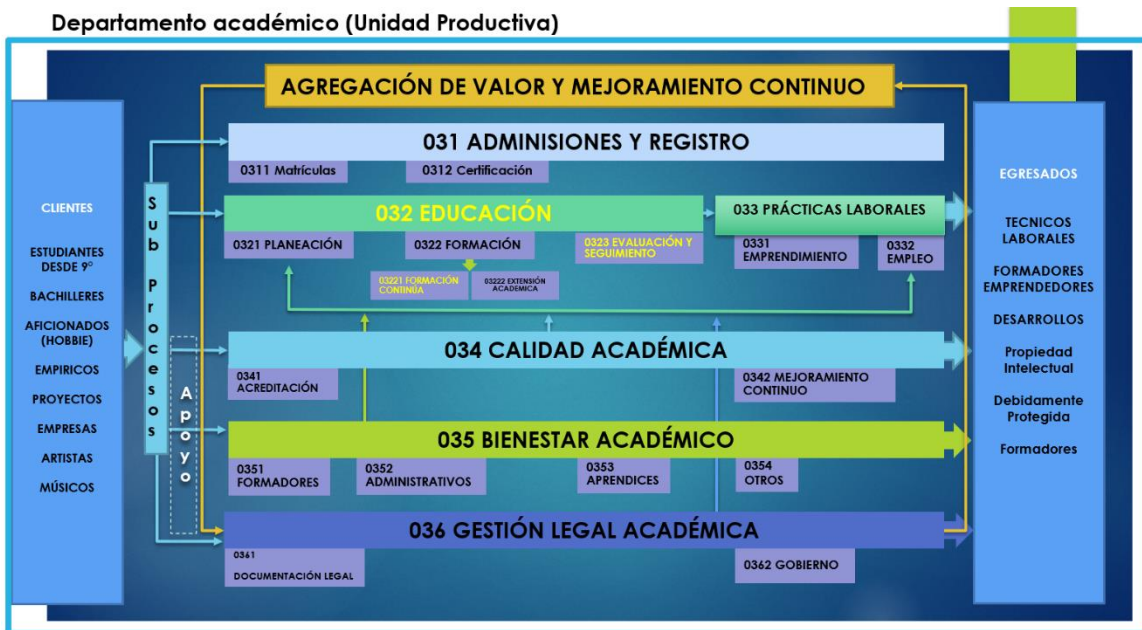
Departamento académico (Unidad Productiva)

AGREGACIÓN DE VALOR Y MEJORAMIENTO CONTINUO

CLIENTES

ESTUDIANTES DESDE 9°

BACHILLERES

AFICIONADOS (HOBBIE)

EMPIRICOS

PROYECTOS

EMPRESAS

ARTISTAS

MÚSICOS

Sub Procesos

Apoyo

031 ADMINISIONES Y REGISTRO

0311 Matrículas

0312 Certificación

032 EDUCACIÓN

0321 PLANEACIÓN

0322 FORMACIÓN

03221 FORMACIÓN CONTINUA

03222 EXTENSIÓN ACADEMICA

0323 EVALUACIÓN Y SEGUIMIENTO

033 PRÁCTICAS LABORALES

0331 EMPRENDIMIENTO

0332 EMPLEO

034 CALIDAD ACADÉMICA

0341 ACREDITACIÓN

0342 MEJORAMIENTO CONTINUO

035 BIENESTAR ACADÉMICO

0351 FORMADORES

0352 ADMINISTRATIVOS

0353 APRENDICES

0354 OTROS

036 GESTIÓN LEGAL ACADÉMICA

0361 DOCUMENTACIÓN LEGAL

0362 GOBIERNO

EGRESADOS

TECNICOS LABORALES

FORMADORES EMPRENDEDORES

DESARROLLOS

Propiedad Intelectual

Debidamente Protegida

Formadores